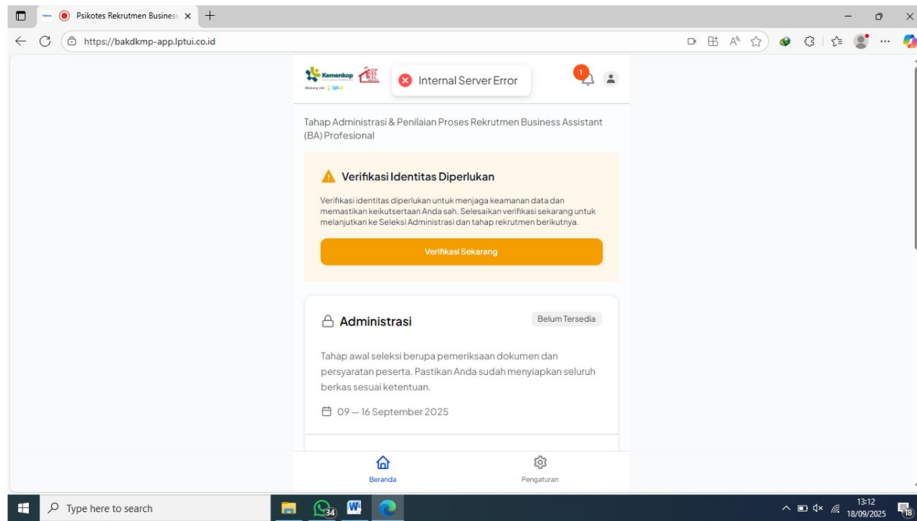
Psikotes Rekrutmen Busines ×

https://bakdkmp-app.lptui.co.id

Kemenkop

Internal Server Error

1

Tahap Administrasi & Penilaian Proses Rekrutmen Business Assistant (BA) Profesional

Verifikasi Identitas Diperlukan

Verifikasi identitas diperlukan untuk menjaga keamanan data dan memastikan keikutsertaan Anda sah. Selesaikan verifikasi sekarang untuk melanjutkan ke Seleksi Administrasi dan tahap rekrutmen berikutnya.

Verifikasi Sekarang

Administrasi

Belum Tersedia

Tahap awal seleksi berupa pemeriksaan dokumen dan persyaratan peserta. Pastikan Anda sudah menyiapkan seluruh berkas sesuai ketentuan.

09 — 16 September 2025

Beranda

Pengaturan

Type here to search

34

13:12
18/09/2025